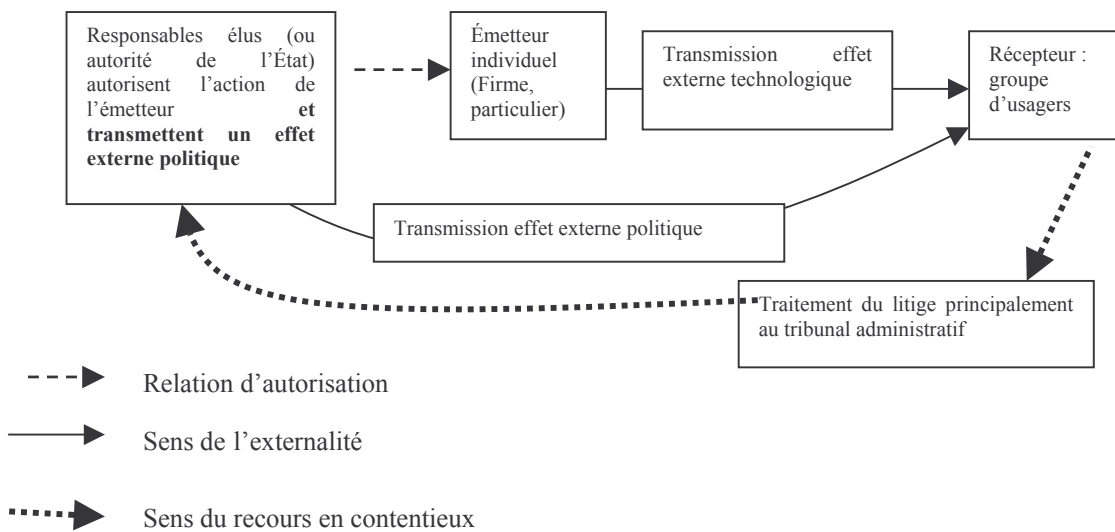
Responsables élus (ou autorité de l'État) autorisent l'action de l'émetteur **et transmettent un effet externe politique**

Émetteur individuel (Firme, particulier)

Transmission effet externe technologique

Récepteur : groupe d'usagers

Transmission effet externe politique

Traitement du litige principalement au tribunal administratif

Relation d'autorisation

Sens de l'externalité

Sens du recours en contentieux